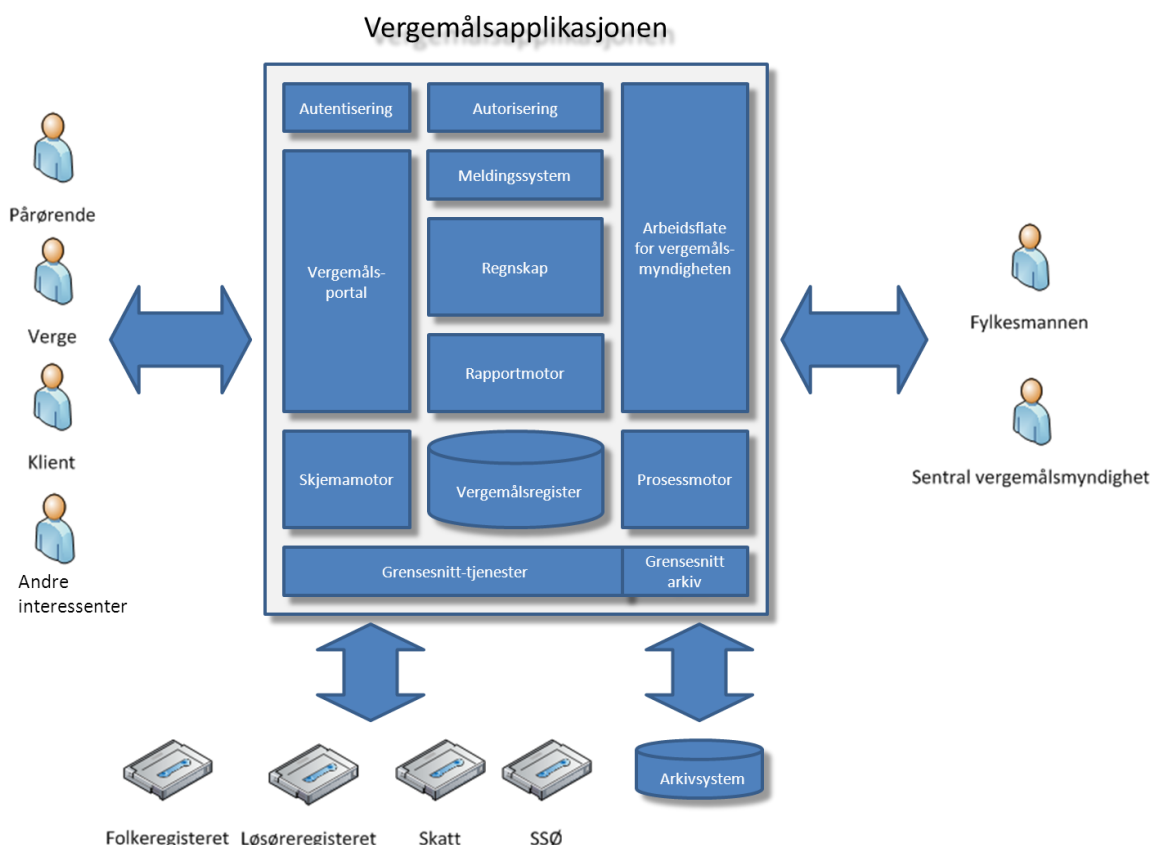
Vergemålsapplikasjonen

Pårørende

Verge

Klient

Andre interessenter

Autentisering

Autorisering

Meldingssystem

Vergemåls-portal

Regnskap

Rapportmotor

Arbeidsflate for vergemåls-myndigheten

Skjemamotor

Vergemålsregister

Prosessmotor

Grensesnitt-tjenester

Grensesnitt arkiv

Fylkesmannen

Sentral vergemålsmyndighet

Folkeregisteret

Løsøreregisteret

Skatt

SSØ

Arkivsystem